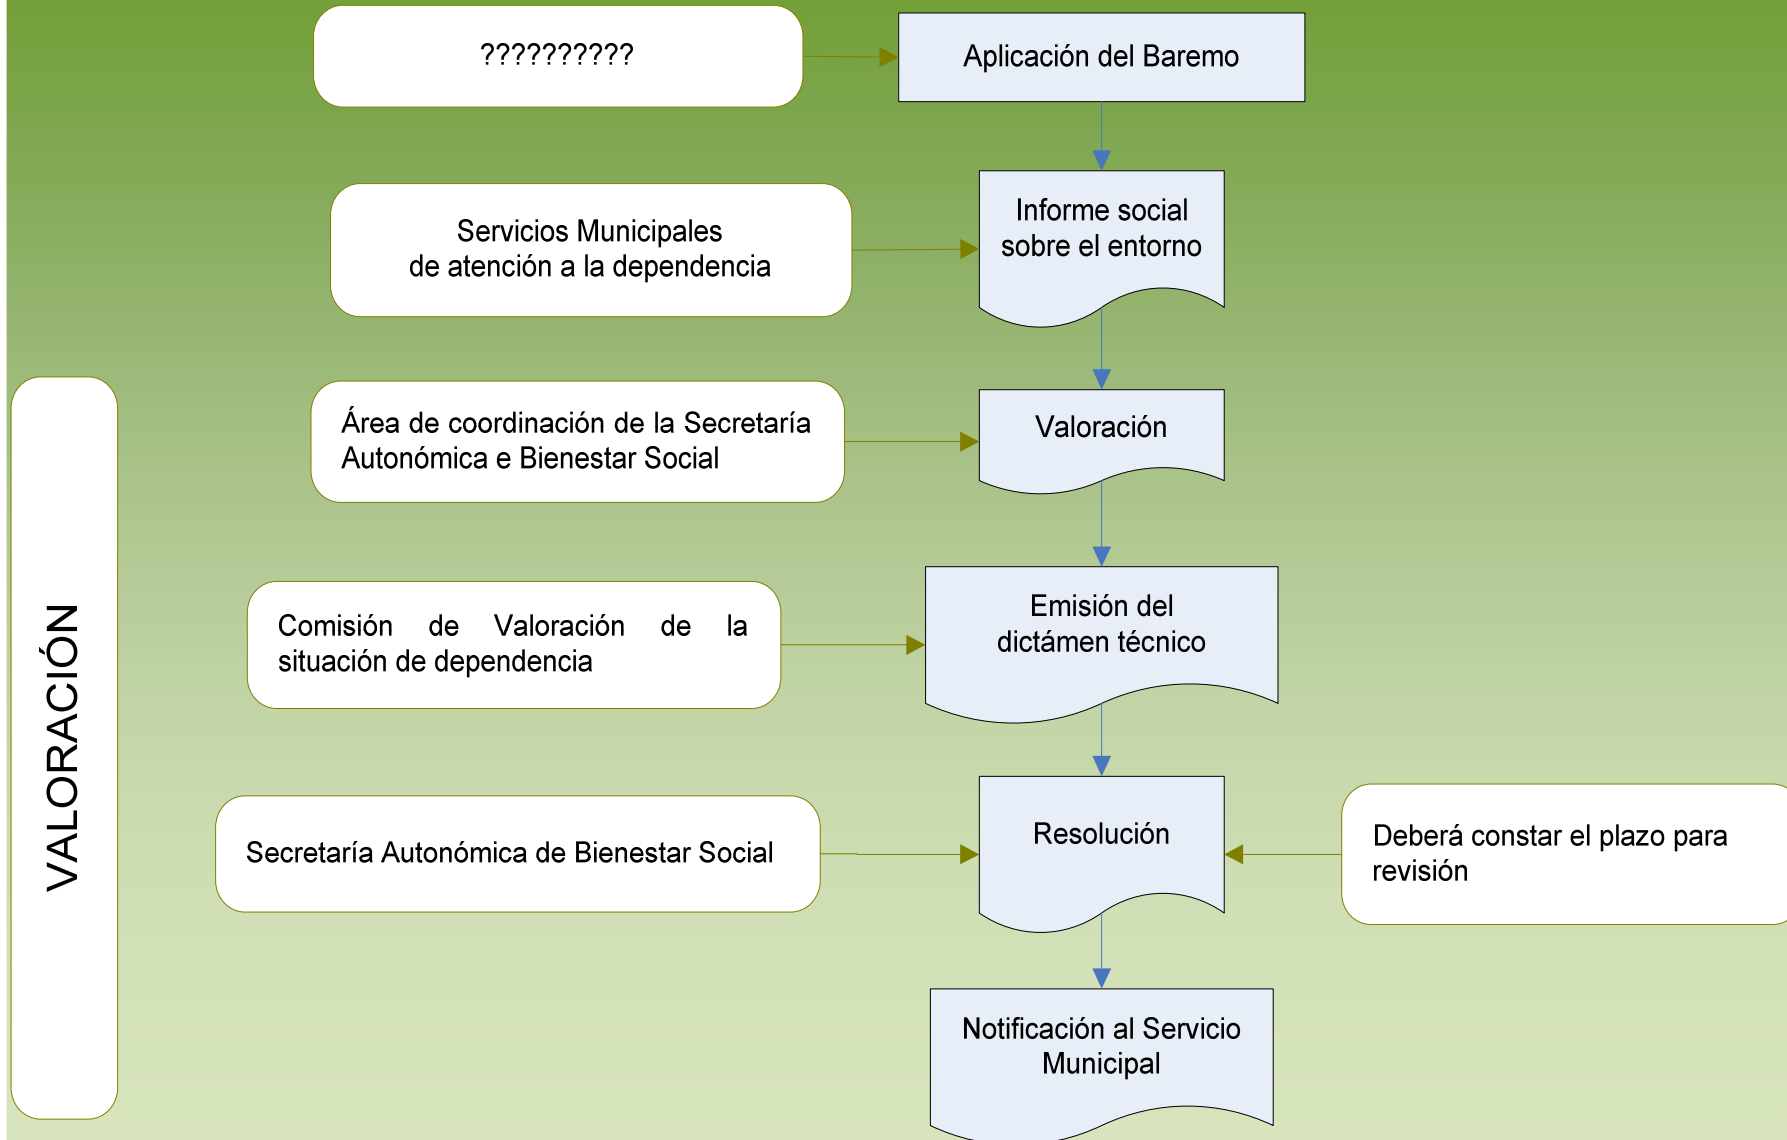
VALORACIÓN

??????????

Aplicación del Baremo

Servicios Municipales de atención a la dependencia

Informe social sobre el entorno

Área de coordinación de la Secretaría Autonómica e Bienestar Social

Valoración

Comisión de Valoración de la situación de dependencia

Emisión del dictámen técnico

Secretaría Autonómica de Bienestar Social

Resolución

Deberá constar el plazo para revisión

Notificación al Servicio Municipal